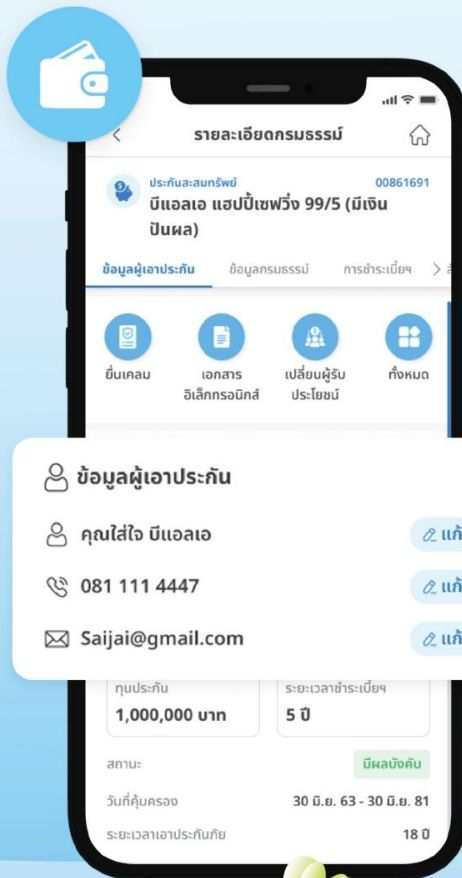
รายละเอียดกรมธรรม์

ประกันสะสมทรัพย์ 00861691
บีแอลเอ แฮปปี้เซฟวิ่ง 99/5 (มีเงินปันผล)

ข้อมูลผู้เอาประกัน ข้อมูลกรมธรรม์ การชำระเบี้ยฯ

ยื่นเคลม
เอกสารอิเล็กทรอนิกส์
เปลี่ยนผู้รับประโยชน์
ทั้งหมด

ข้อมูลผู้เอาประกัน

คุณใส่ใจ บีแอลเอ
แก้

081 111 4447
แก้

Saijai@gmail.com
แก้

ทุนประกัน
1,000,000 บาท

ระยะเวลาชำระเบี้ยฯ
5 ปี

สถานะ มีผลบังคับ

วันที่คุ้มครอง 30 มิ.ย. 63 - 30 มิ.ย. 81

ระยะเวลาเอาประกันภัย 18 ปี